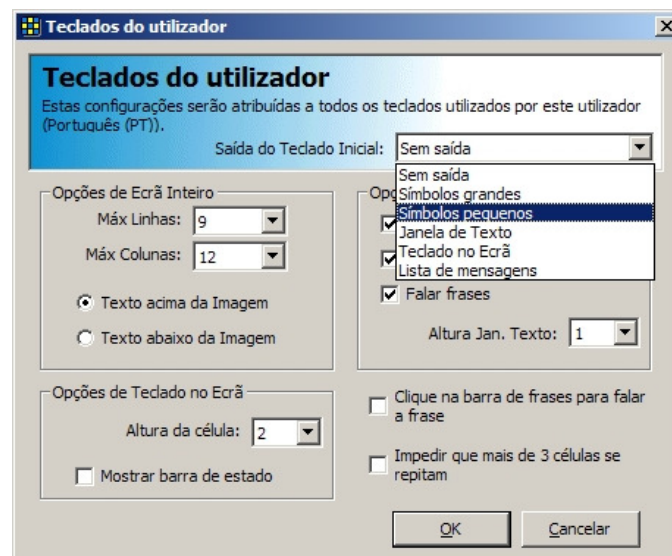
Teclados do utilizador

Teclados do utilizador

Estas configurações serão atribuídas a todos os teclados utilizados por este utilizador (Português (PT)).

Saída do Teclado Inicial: Sem saída

Sem saída
Símbolos grandes
Símbolos pequenos
Janela de Texto
Teclado no Ecrã
Lista de mensagens

Opções de Ecrã Inteiro

Máx Linhas: 9

Máx Colunas: 12

Texto acima da Imagem

Texto abaixo da Imagem

Opç

Falar frases

Altura Jan. Texto: 1

Opções de Teclado no Ecrã

Altura da célula: 2

Mostrar barra de estado

Clique na barra de frases para falar a frase

Impedir que mais de 3 células se repitam

OK

Cancelar